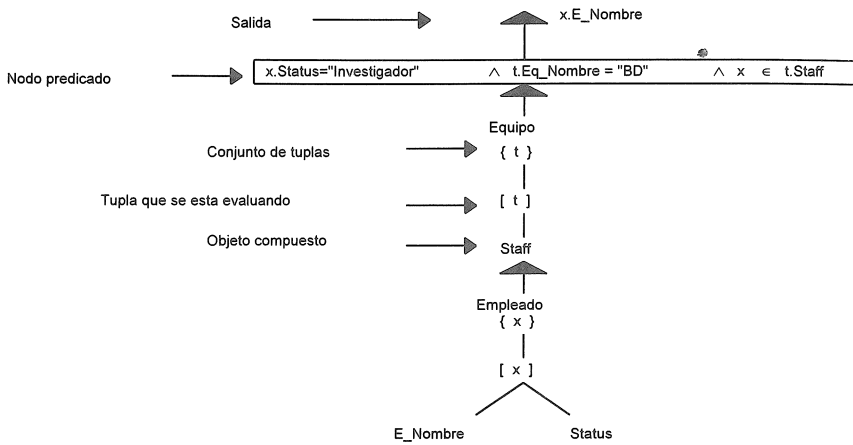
Salida

x.E_Nombre

Nodo predicado

x.Status="Investigador" $\wedge$ t.Eq_Nombre = "BD" $\wedge$ x $\in$ t.Staff

Equipo

Conjunto de tuplas

{ t }

Tupla que se esta evaluando

[ t ]

Objeto compuesto

Staff

Empleado

{ x }

[ x ]

E_Nombre

Status